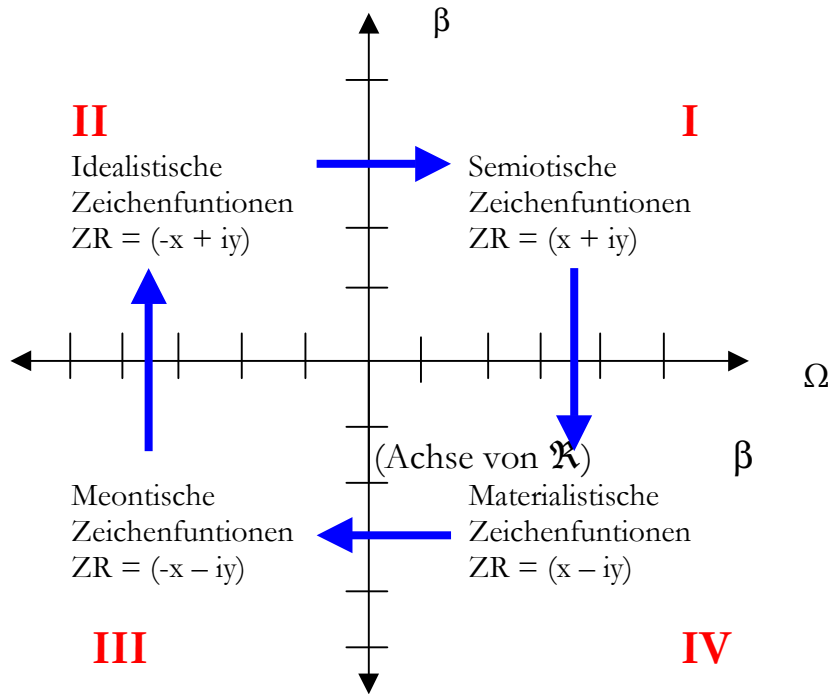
β

II

I

Idealistische Zeichenfuntionen
ZR = (-x + iy)

Semiotische Zeichenfuntionen
ZR = (x + iy)

Ω

(Achse von $\mathfrak{R}$)

β

Meontische Zeichenfuntionen
ZR = (-x – iy)

Materialistische Zeichenfuntionen
ZR = (x – iy)

III

IV